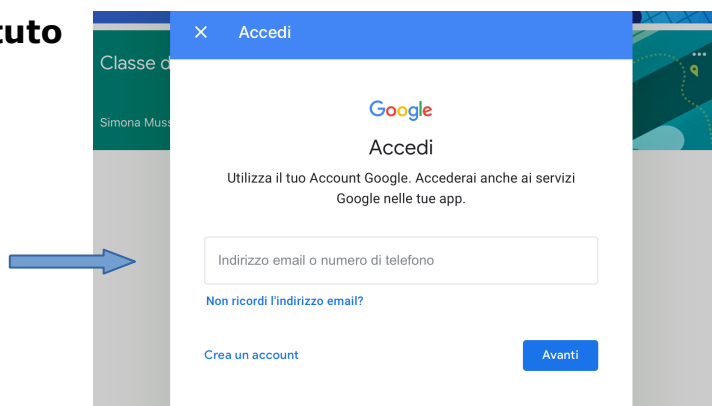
cuto

Classe d

Simona Muss

× Accedi

Google

Accedi

Utilizza il tuo Account Google. Accederai anche ai servizi Google nelle tue app.

Indirizzo email o numero di telefono

Non ricordi l'indirizzo email?

Crea un account

Avanti